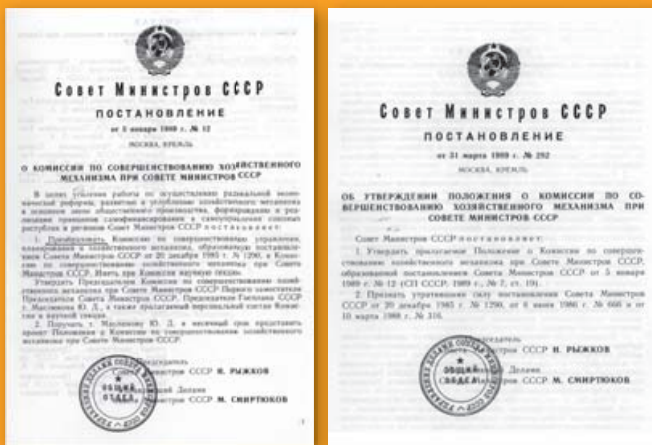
Совет Министров СССР

ПОСТАНОВЛЕНИЕ

от 5 января 1989 г. № 12

МОСКВА, КРЕМЛЬ

О КОМИССИИ ПО СОВЕРШЕНСТВОВАНИЮ ХОЗЯЙСТВЕННОГО МЕХАНИЗМА ПРИ СОВЕТЕ МИНИСТРОВ СССР

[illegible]

1. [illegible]

Утвердить Председателем Комиссии по совершенствованию хозяйственного механизма при Совете Министров СССР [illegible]

2. Поручить т. Маслюкову Ю. Д. в месячный срок представить проект Положения о Комиссии по совершенствованию хозяйственного механизма при Совете Министров СССР.

Председатель
Совета Министров СССР Н. РЫЖКОВ

Управляющий Делами
Совета Министров СССР М. СМИРТЮКОВ

ОБЩИЙ ОТДЕЛ

Совет Министров СССР

ПОСТАНОВЛЕНИЕ

от 31 марта 1989 г. № 292

МОСКВА, КРЕМЛЬ

ОБ УТВЕРЖДЕНИИ ПОЛОЖЕНИЯ О КОМИССИИ ПО СОВЕРШЕНСТВОВАНИЮ ХОЗЯЙСТВЕННОГО МЕХАНИЗМА ПРИ СОВЕТЕ МИНИСТРОВ СССР

Совет Министров СССР постановляет:

1. Утвердить прилагаемое Положение о Комиссии по совершенствованию хозяйственного механизма при Совете Министров СССР, образованной постановлением Совета Министров СССР от 5 января 1989 г. № 12 (СП СССР, 1989 г., № 7, ст. 19).

2. Признать утратившими силу постановления Совета Министров СССР от 20 декабря 1985 г. № 1290, от 6 июня 1986 г. № 660 и от 10 марта 1988 г. № 316.

Председатель
Совета Министров СССР Н. РЫЖКОВ

Управляющий Делами
Совета Министров СССР М. СМИРТЮКОВ

ОБЩИЙ ОТДЕЛ